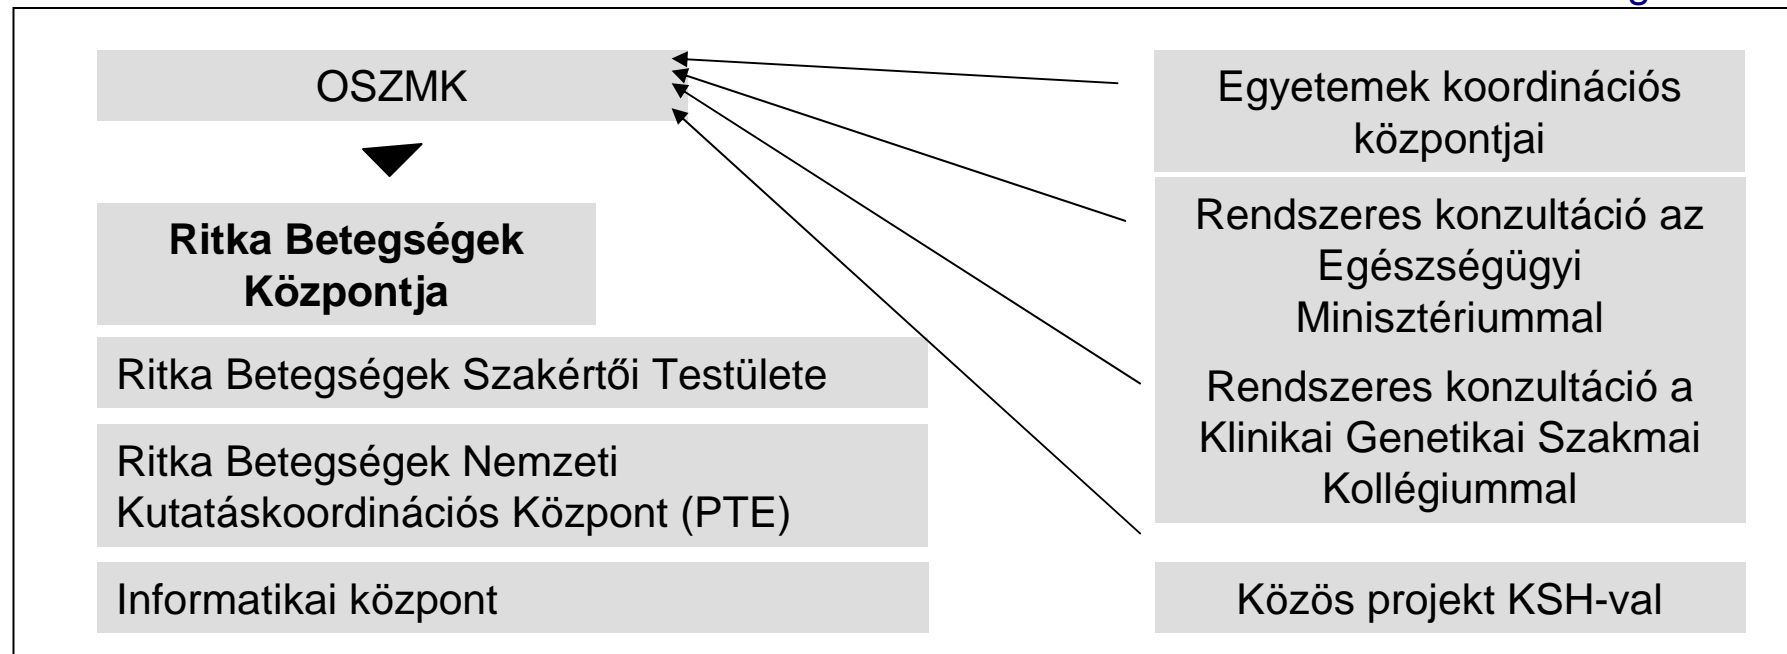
OSZMK

Ritka Betegségek Központja

Ritka Betegségek Szakértői Testülete

Ritka Betegségek Nemzeti Kutatáskoordinációs Központ (PTE)

Informatikai központ

Egyetemek koordinációs központjai

Rendszeres konzultáció az Egészségügyi Minisztériummal

Rendszeres konzultáció a Klinikai Genetikai Szakmai Kollégiummal

Közös projekt KSH-val